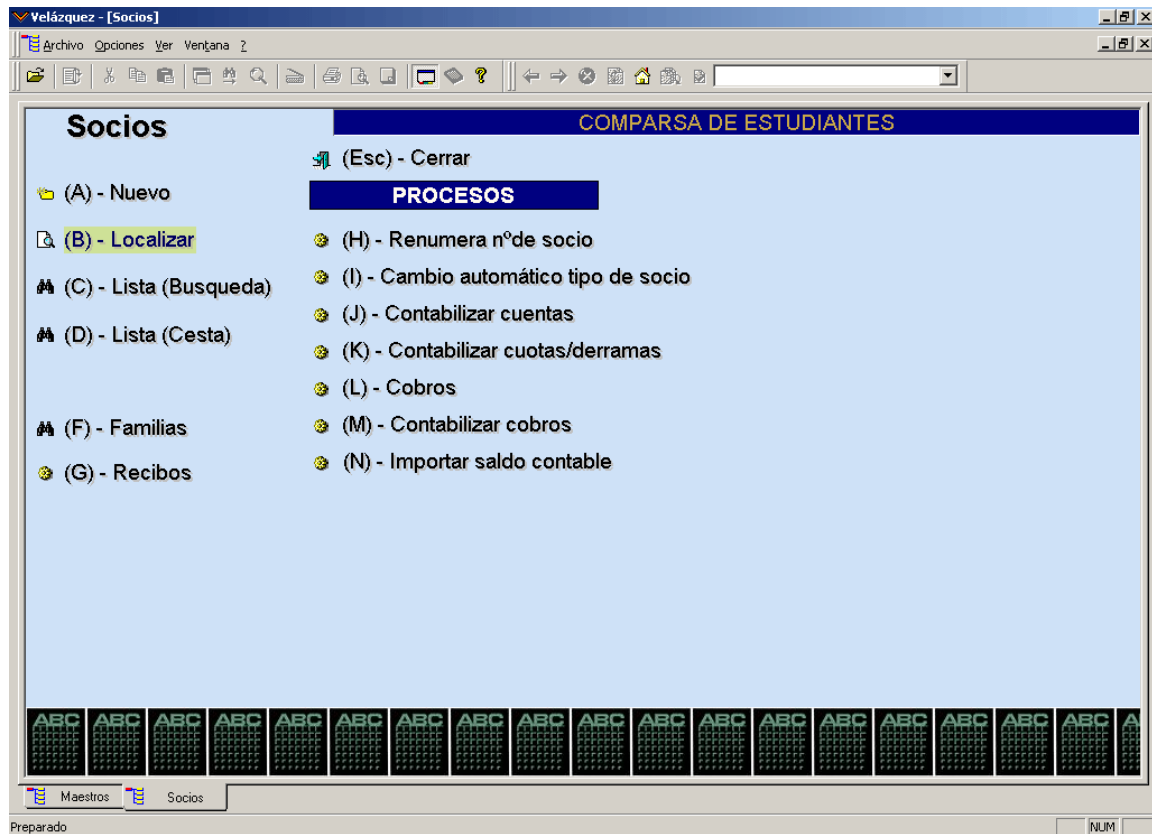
Velázquez - [Socios]
Archivo Opciones Ver Ventana ?

Socios
COMPARSA DE ESTUDIANTES
(Esc) - Cerrar
(A) - Nuevo
PROCESOS
(B) - Localizar
(H) - Renumera nºde socio
(I) - Cambio automático tipo de socio
(C) - Lista (Busqueda)
(J) - Contabilizar cuentas
(D) - Lista (Cesta)
(K) - Contabilizar cuotas/derramas
(L) - Cobros
(M) - Contabilizar cobros
(F) - Familias
(N) - Importar saldo contable
(G) - Recibos

ABC ABC ABC ABC ABC ABC ABC ABC ABC ABC ABC ABC ABC ABC ABC ABC ABC ABC

Maestros Socios
Preparado
NUM